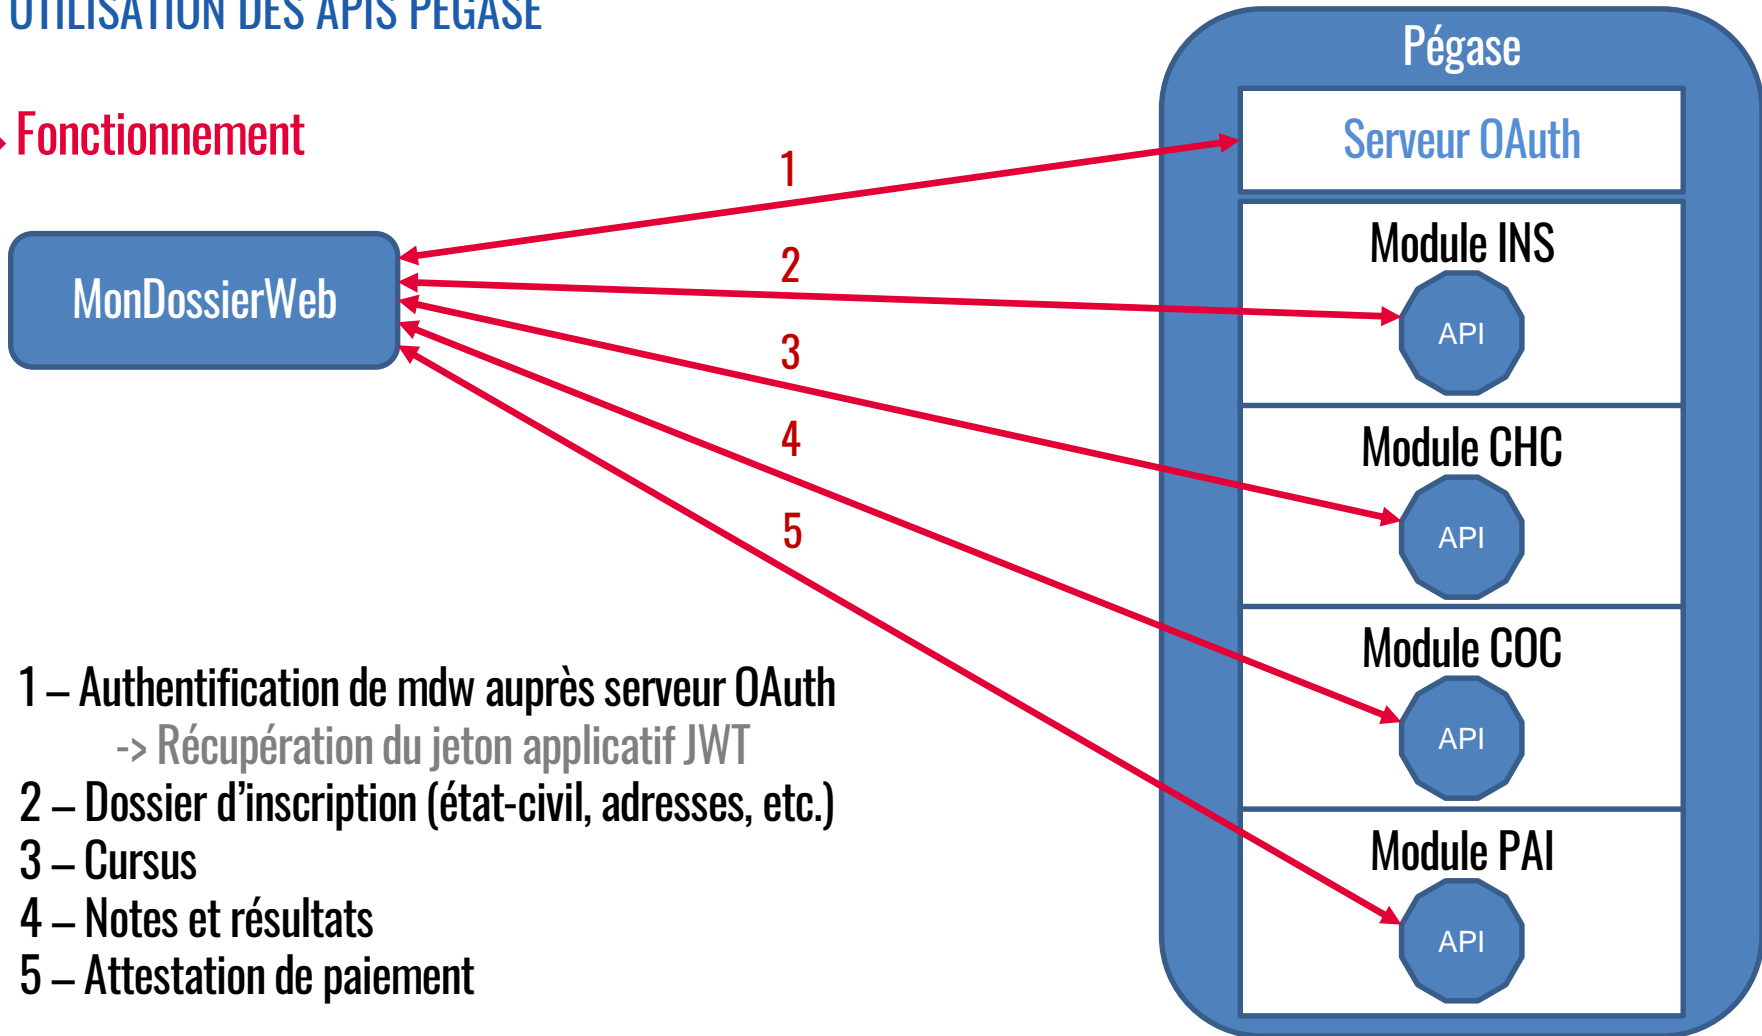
UTILISATION DES APIS PEGASE

Fonctionnement

MonDossierWeb

1

2

3

4

5

Pégase

Serveur OAuth

Module INS

API

Module CHC

API

Module COC

API

Module PAI

API

1 – Authentification de mdw auprès serveur OAuth
-> Récupération du jeton applicatif JWT
2 – Dossier d'inscription (état-civil, adresses, etc.)
3 – Cursus
4 – Notes et résultats
5 – Attestation de paiement